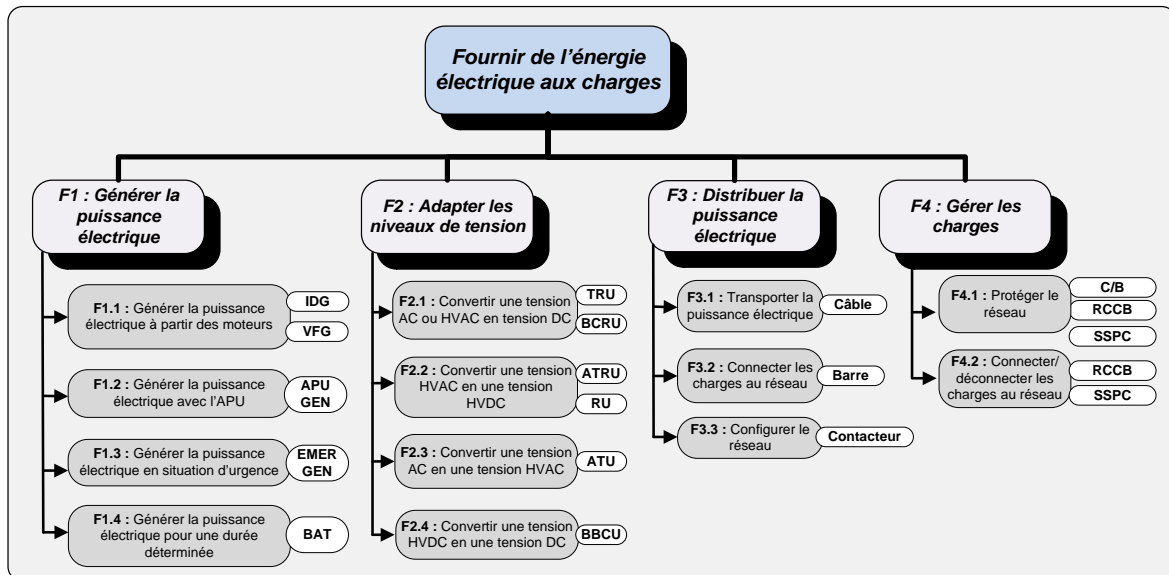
Fournir de l'énergie électrique aux charges

F1 : Générer la puissance électrique

F1.1 : Générer la puissance électrique à partir des moteurs
IDG
VFG

F1.2 : Générer la puissance électrique avec l'APU
APU GEN

F1.3 : Générer la puissance électrique en situation d'urgence
EMER GEN

F1.4 : Générer la puissance électrique pour une durée déterminée
BAT

F2 : Adapter les niveaux de tension

F2.1 : Convertir une tension AC ou HVAC en tension DC
TRU
BCRU

F2.2 : Convertir une tension HVAC en une tension HVDC
ATRU
RU

F2.3 : Convertir une tension AC en une tension HVAC
ATU

F2.4 : Convertir une tension HVDC en une tension DC
BBCU

F3 : Distribuer la puissance électrique

F3.1 : Transporter la puissance électrique
Câble

F3.2 : Connecter les charges au réseau
Barre

F3.3 : Configurer le réseau
Contacteur

F4 : Gérer les charges

F4.1 : Protéger le réseau
C/B
RCCB
SSPC

F4.2 : Connecter/ déconnecter les charges au réseau
RCCB
SSPC